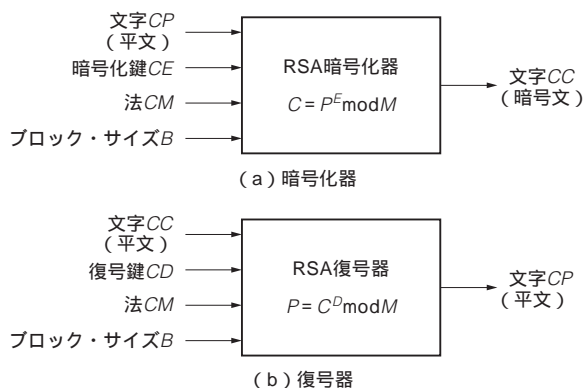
文字$CP$
（平文）
暗号化鍵$CE$
法$CM$
ブロック・サイズ$B$

RSA暗号化器
$C = P^E \bmod M$

文字$CC$
（暗号文）

（a）暗号化器

文字$CC$
（平文）
復号鍵$CD$
法$CM$
ブロック・サイズ$B$

RSA復号器
$P = C^D \bmod M$

文字$CP$
（平文）

（b）復号器